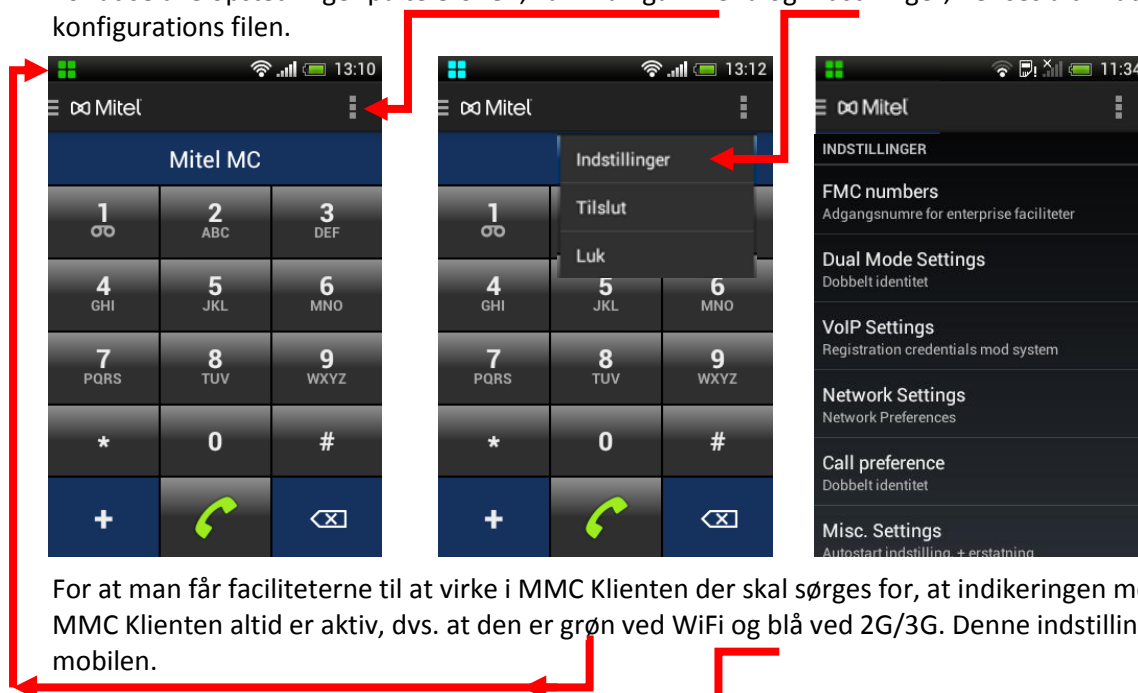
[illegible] konfigurations filen.

13:10
Mitel
Mitel MC
1
2 ABC
3 DEF
4 GHI
5 JKL
6 MNO
7 PQRS
8 TUV
9 WXYZ
*
0
#
+

13:12
Mitel
Indstillinger
Tilslut
Luk
1
4 GHI
5 JKL
6 MNO
7 PQRS
8 TUV
9 WXYZ
*
0
#
+

11:34
Mitel
INDSTILLINGER
FMC numbers
Adgangsnumre for enterprise faciliteter
Dual Mode Settings
Dobbelt identitet
VoIP Settings
Registration credentials mod system
Network Settings
Network Preferences
Call preference
Dobbelt identitet
Misc. Settings
Autostart indstilling, + erstatning

For at man får faciliteterne til at virke i MMC Klienten der skal sørges for, at indikeringen m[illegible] MMC Klienten altid er aktiv, dvs. at den er grøn ved WiFi og blå ved 2G/3G. Denne indstillin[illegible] mobilen.